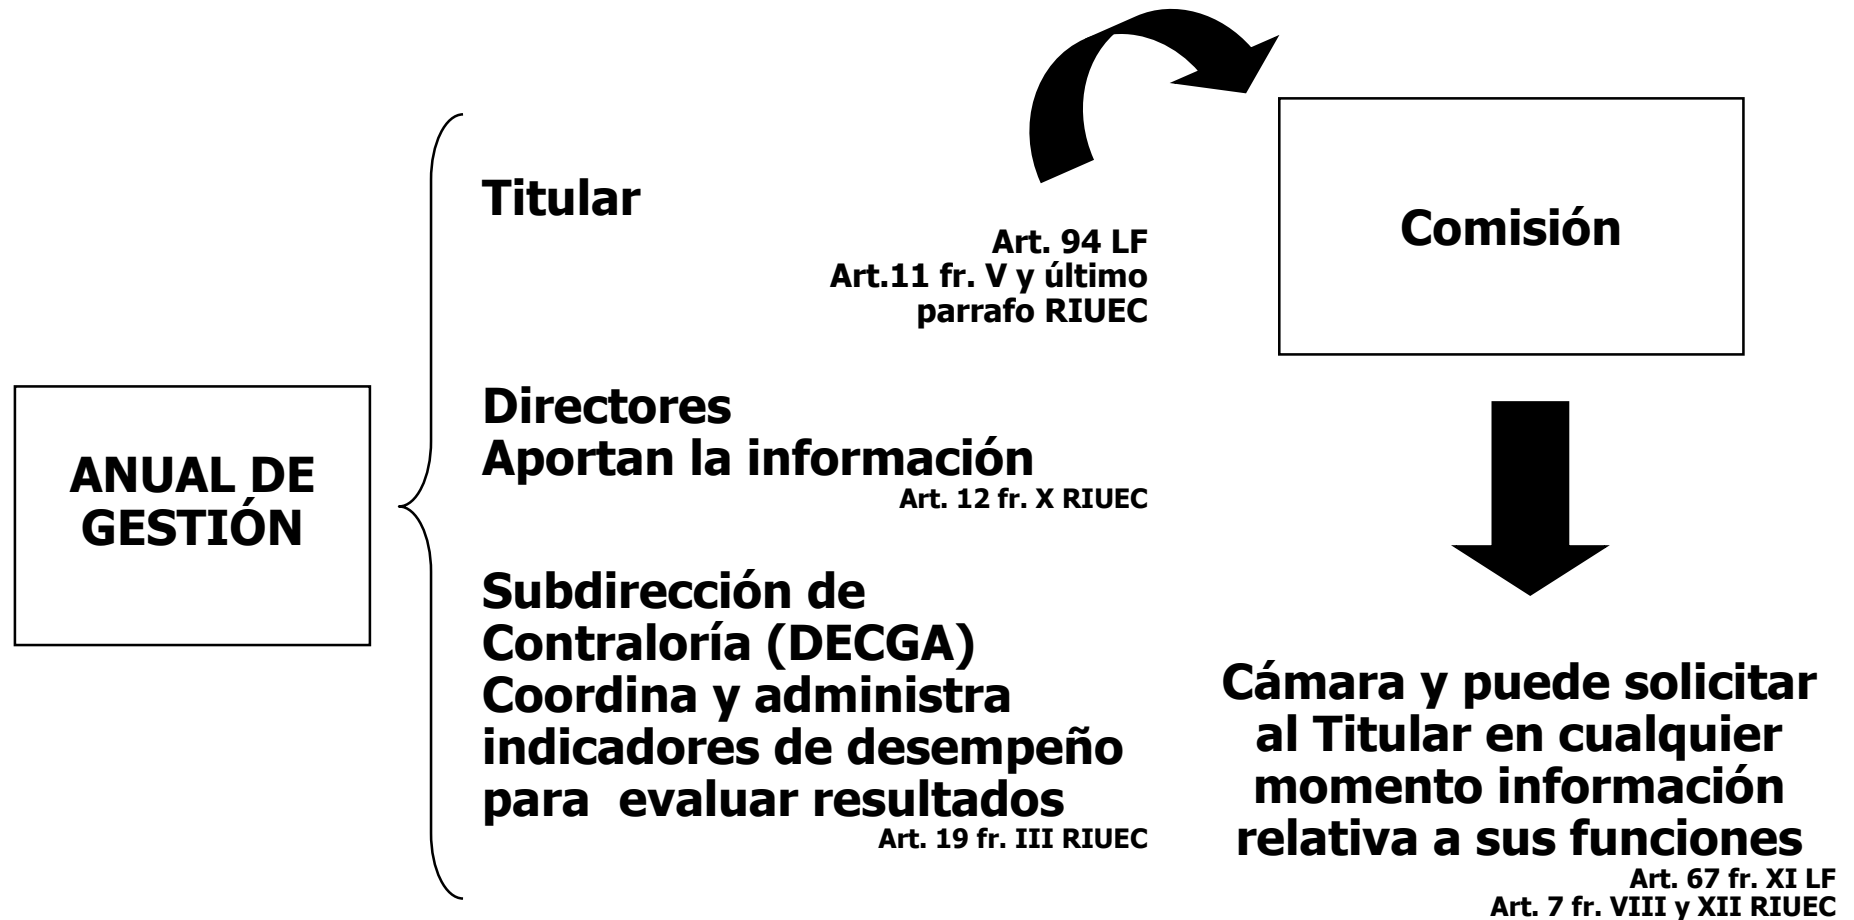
ANUAL DE GESTIÓN

Titular

Art. 94 LF
Art.11 fr. V y último parrafo RIUEC

Directores
Aportan la información
Art. 12 fr. X RIUEC

Subdirección de Contraloría (DECGA)
Coordina y administra indicadores de desempeño para evaluar resultados
Art. 19 fr. III RIUEC

Comisión

Cámara y puede solicitar al Titular en cualquier momento información relativa a sus funciones
Art. 67 fr. XI LF
Art. 7 fr. VIII y XII RIUEC